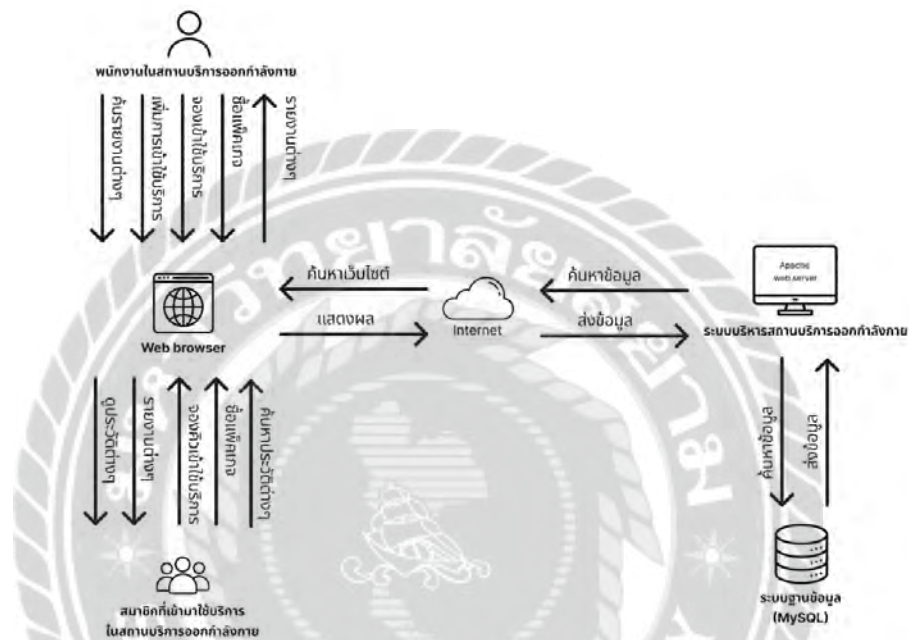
พนักงานในสถานบริการออกกำลังกาย

ค้นรายงานต่างๆ

เพิ่มการเข้าใช้บริการ

จองเข้าใช้บริการ

ซื้อแพ็คเกจ

รายงานต่างๆ

ค้นหาเว็บไซต์

แสดงผล

Web browser

Internet

ค้นหาข้อมูล

ส่งข้อมูล

Apache web server

ระบบบริหารสถานบริการออกกำลังกาย

ดูประวัติต่างๆ

รายงานต่างๆ

จองคิวเข้าใช้บริการ

ซื้อแพ็คเกจ

ค้นหาประวัติต่างๆ

ค้นหาข้อมูล

ส่งข้อมูล

สมาชิกที่เข้ามาใช้บริการ ในสถานบริการออกกำลังกาย

ระบบฐานข้อมูล (MySQL)